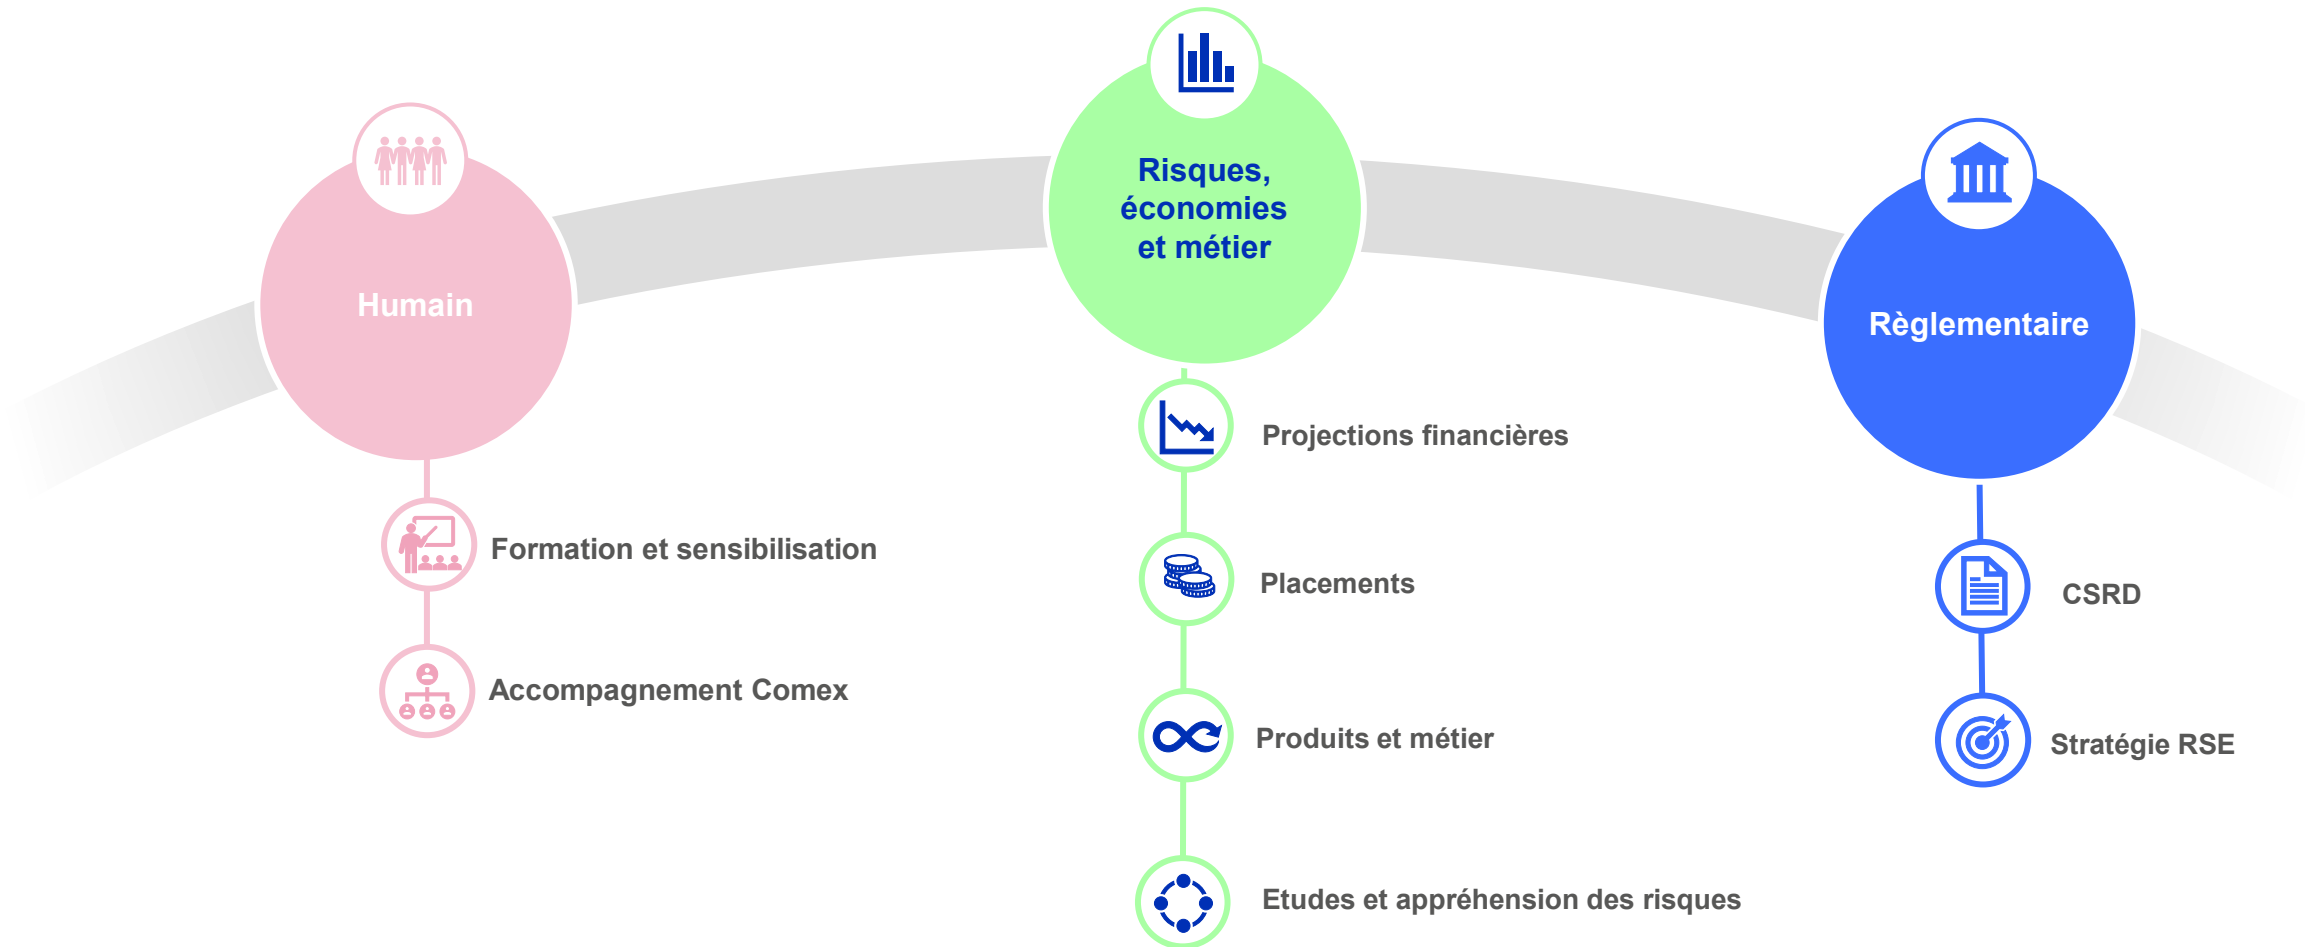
Humain

Formation et sensibilisation

Accompagnement Comex

Risques, économies et métier

Projections financières

Placements

Produits et métier

Etudes et appréhension des risques

Règlementaire

CSRD

Stratégie RSE